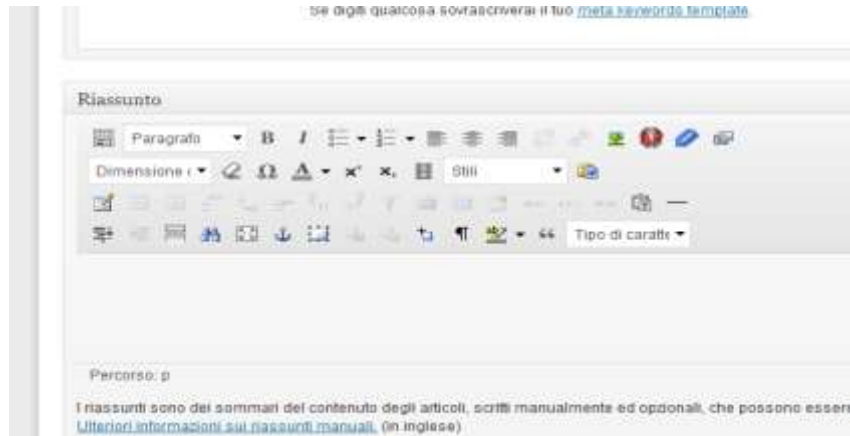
Se digiti qualcosa sovrascriverai il tuo meta keywords template.

Riassunto

Paragrafo B I

Dimensione Ω A x² x₂ Stili

¶ 66 Tipo di caratte

Percorso: p

I riassunti sono dei sommari del contenuto degli articoli, scritti manualmente ed opzionali, che possono essere
Ulteriori informazioni sui riassunti manuali. (in inglese)